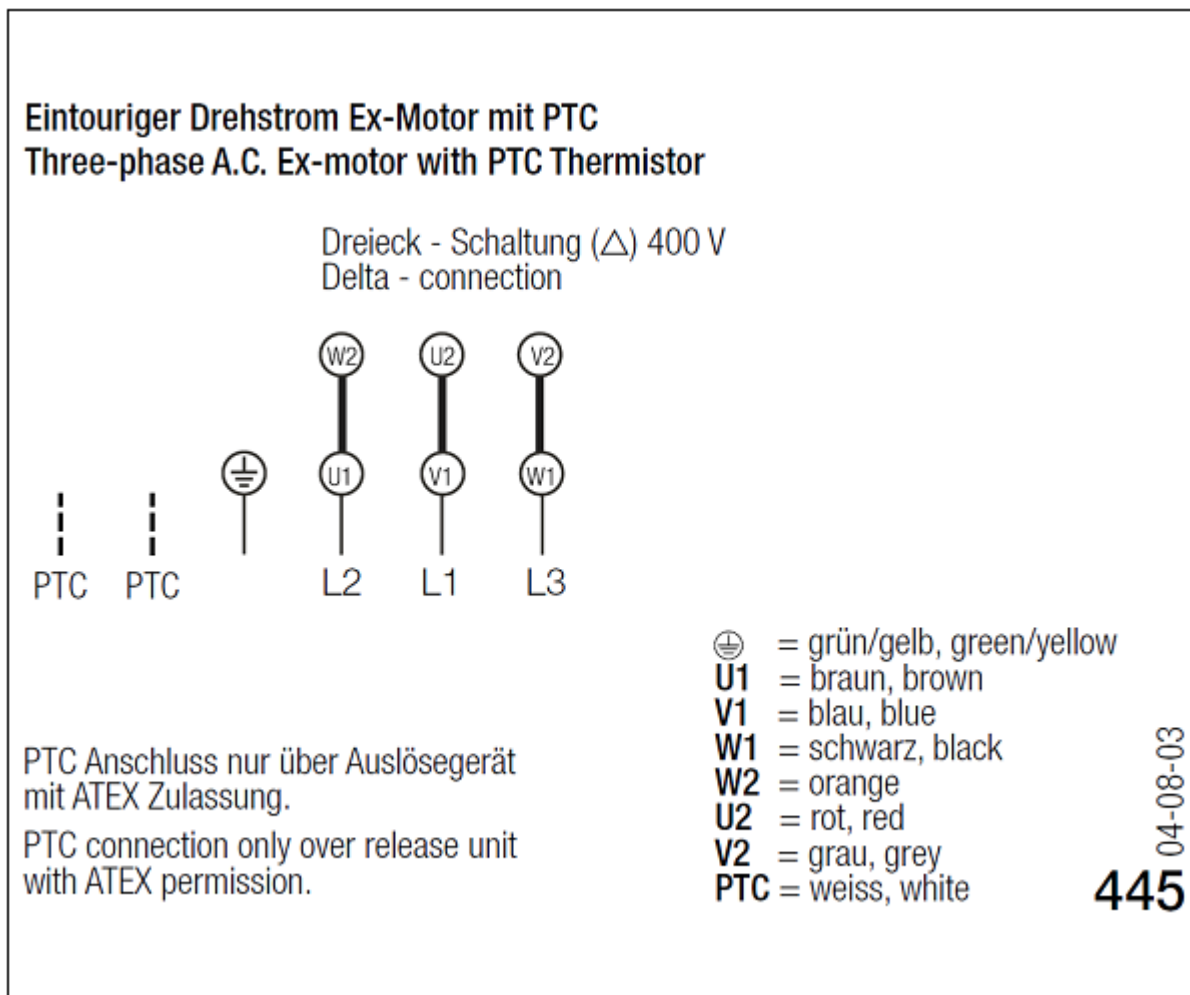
Eintouriger Drehstrom Ex-Motor mit PTC
Three-phase A.C. Ex-motor with PTC Thermistor

Dreieck - Schaltung (△) 400 V
Delta - connection

W2 U2 V2

U1 V1 W1

PTC PTC L2 L1 L3

⏚ = grün/gelb, green/yellow
U1 = braun, brown
V1 = blau, blue
W1 = schwarz, black
W2 = orange
U2 = rot, red
V2 = grau, grey
PTC = weiss, white

PTC Anschluss nur über Auslösegerät mit ATEX Zulassung.

PTC connection only over release unit with ATEX permission.

04-08-03

445